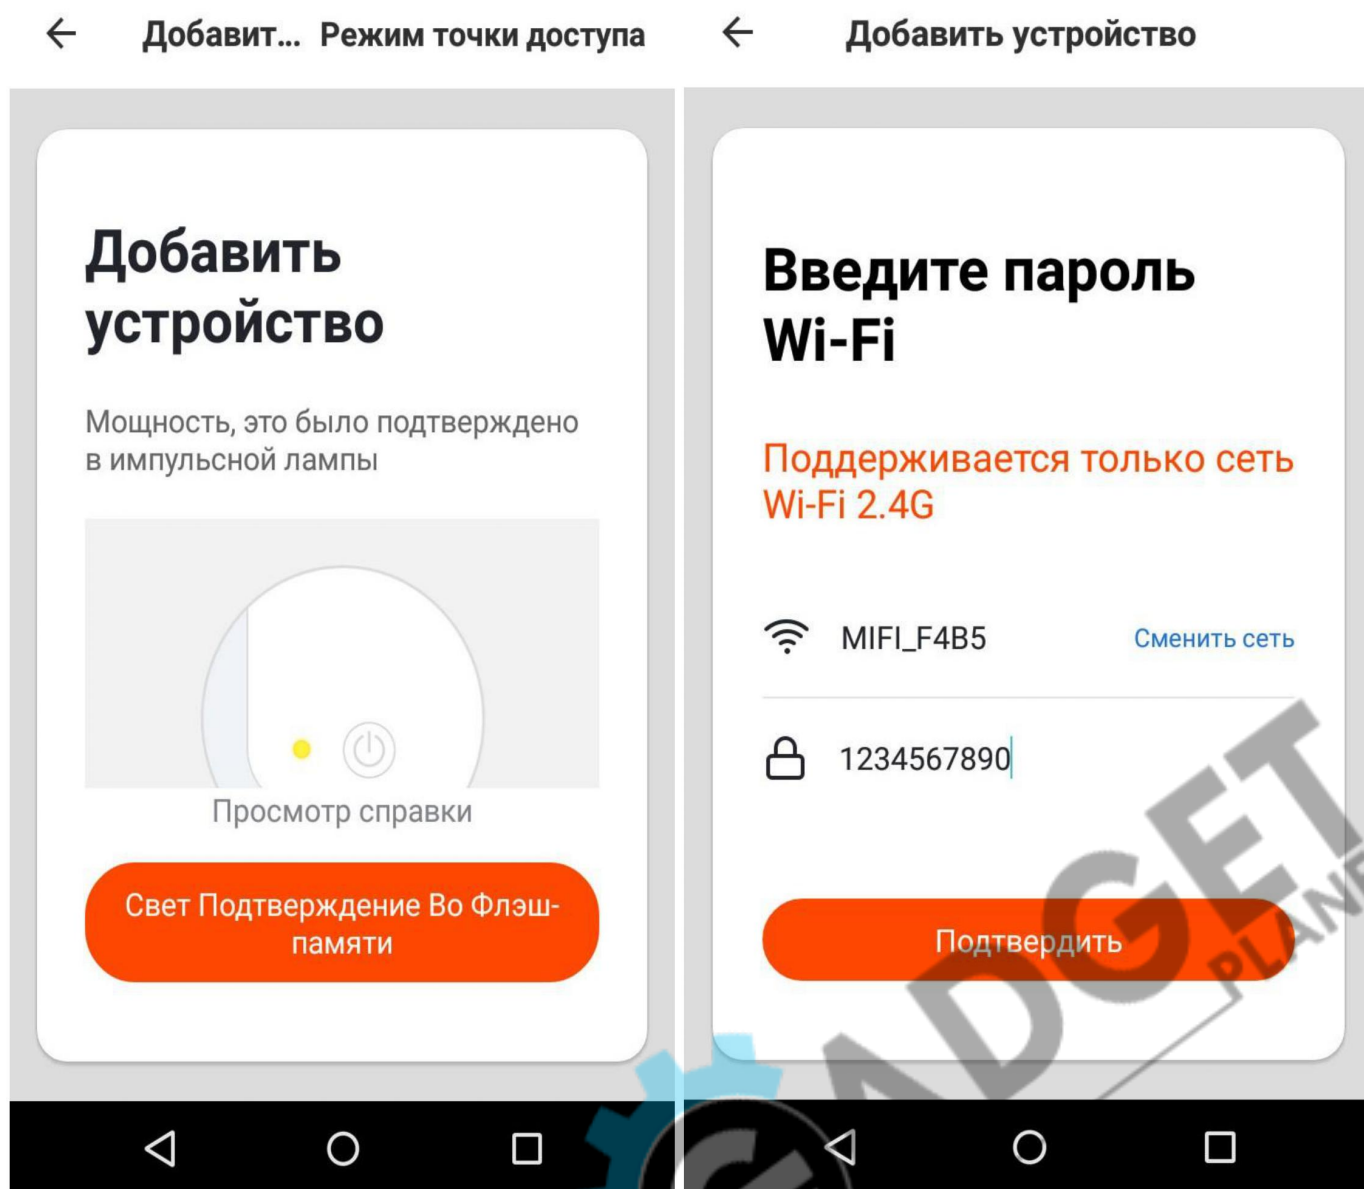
Добавит... Режим точки доступа

Добавить устройство

Мощность, это было подтверждено в импульсной лампы

Просмотр справки

Свет Подтверждение Во Флэш-памяти

Добавить устройство

Введите пароль Wi-Fi

Поддерживается только сеть Wi-Fi 2.4G

MIFI_F4B5

Сменить сеть

1234567890

Подтвердить

GADGET PLANET